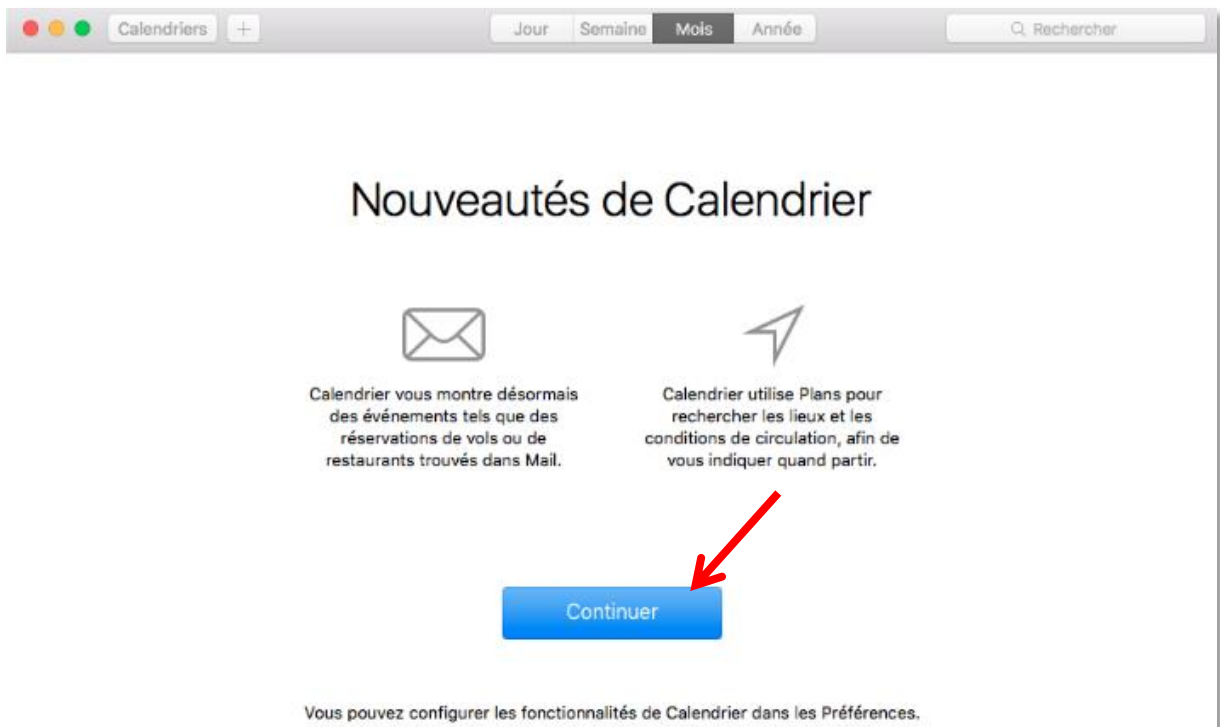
Calendriers +

Jour Semaine Mois Année

Rechercher

Nouveautés de Calendrier

Calendrier vous montre désormais des événements tels que des réservations de vols ou de restaurants trouvés dans Mail.

Calendrier utilise Plans pour rechercher les lieux et les conditions de circulation, afin de vous indiquer quand partir.

Continuer

Vous pouvez configurer les fonctionnalités de Calendrier dans les Préférences.